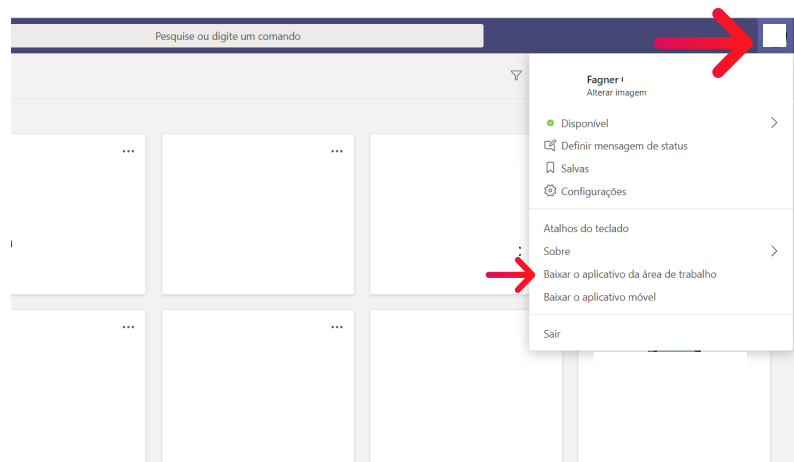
Pesquise ou digite um comando

Fagner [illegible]
Alterar imagem

Disponível
Definir mensagem de status
Salvas
Configurações

Atalhos do teclado
Sobre
Baixar o aplicativo da área de trabalho
Baixar o aplicativo móvel

Sair